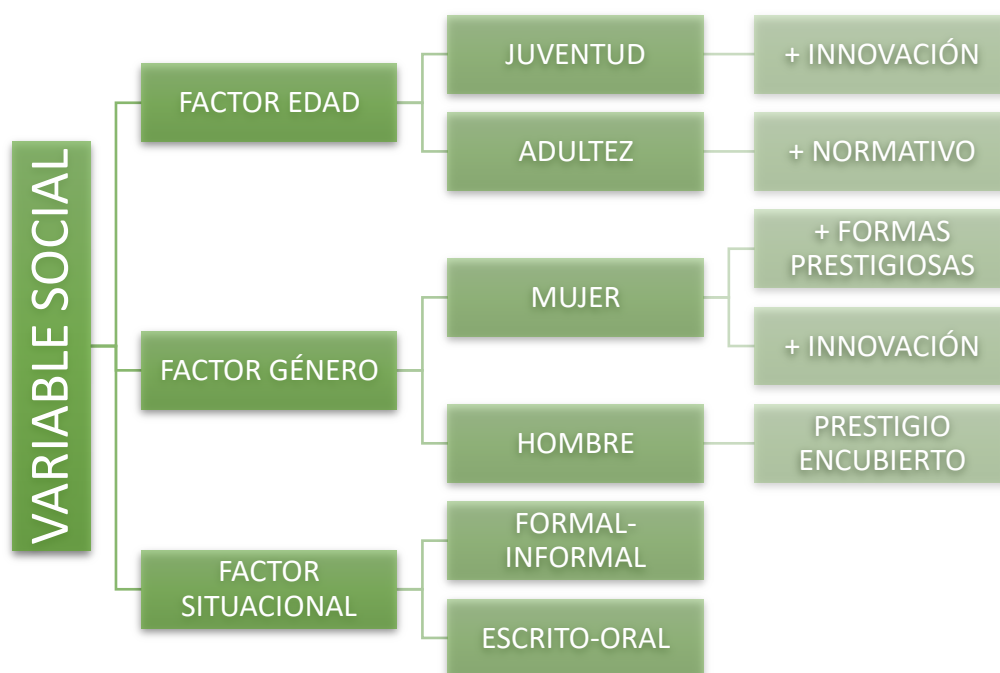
VARIABLE SOCIAL

FACTOR EDAD

JUVENTUD

+ INNOVACIÓN

ADULTEZ

+ NORMATIVO

FACTOR GÉNERO

MUJER

+ FORMAS PRESTIGIOSAS

+ INNOVACIÓN

HOMBRE

PRESTIGIO ENCUBIERTO

FACTOR SITUACIONAL

FORMAL-INFORMAL

ESCRITO-ORAL